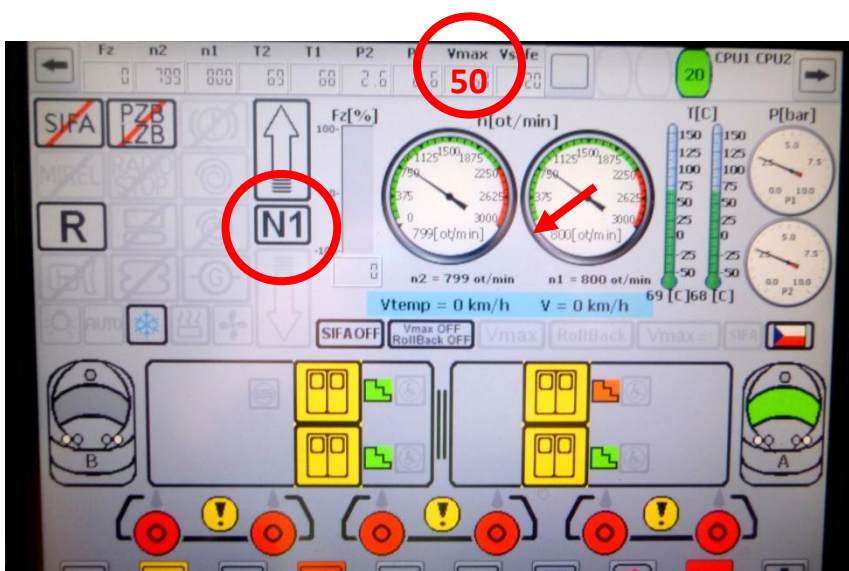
Fz n2 n1 T2 T1 P2 P Vmax Vsafe
0 799 800 69 68 2.6 6 50 20
20
CPU1 CPU2
SIFA PZB LZB
MIREL RADIO STOP
R
N1
Fz[%]
100
0
-100
0
n[ot/min]
1125 1500 1875
750 2250
375 2625
0 3000
799[ot/min]
1125 1500 1875
750 2250
375 2625
0 3000
800[ot/min]
n2 = 799 ot/min
n1 = 800 ot/min
T[C]
150 125 100 75 50 25 0 -25 -50
150 125 100 75 50 25 0 -25 -50
69 [C] 68 [C]
P[bar]
5.0
2.5 7.5
0.0 10.0
P1
5.0
2.5 7.5
0.0 10.0
P2
Vtemp = 0 km/h V = 0 km/h
AUTO
SIFA OFF
Vmax OFF RollBack OFF
Vmax RollBack Vmax= SIFA
B
A